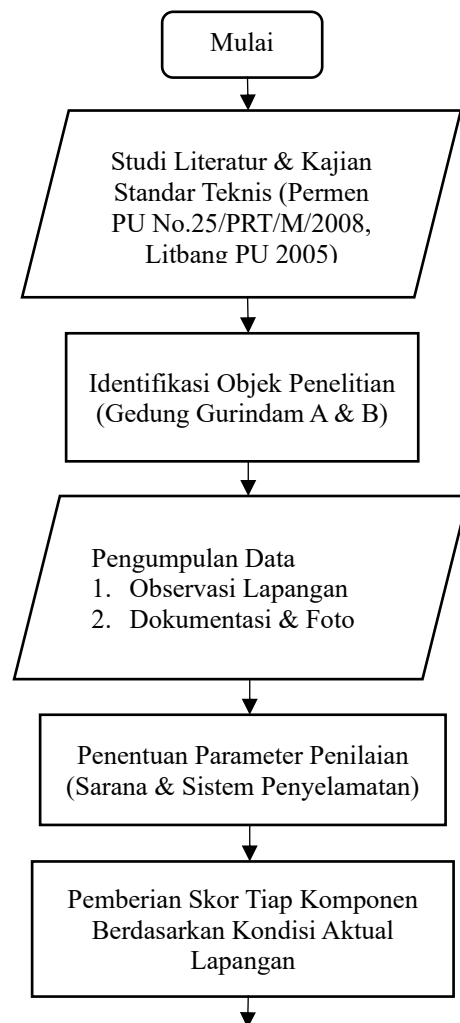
Mulai

Studi Literatur & Kajian Standar Teknis (Permen PU No.25/PRT/M/2008, Litbang PU 2005)

Identifikasi Objek Penelitian (Gedung Gurindam A & B)

Pengumpulan Data
1. Observasi Lapangan
2. Dokumentasi & Foto

Penentuan Parameter Penilaian (Sarana & Sistem Penyelamatan)

Pemberian Skor Tiap Komponen Berdasarkan Kondisi Aktual Lapangan